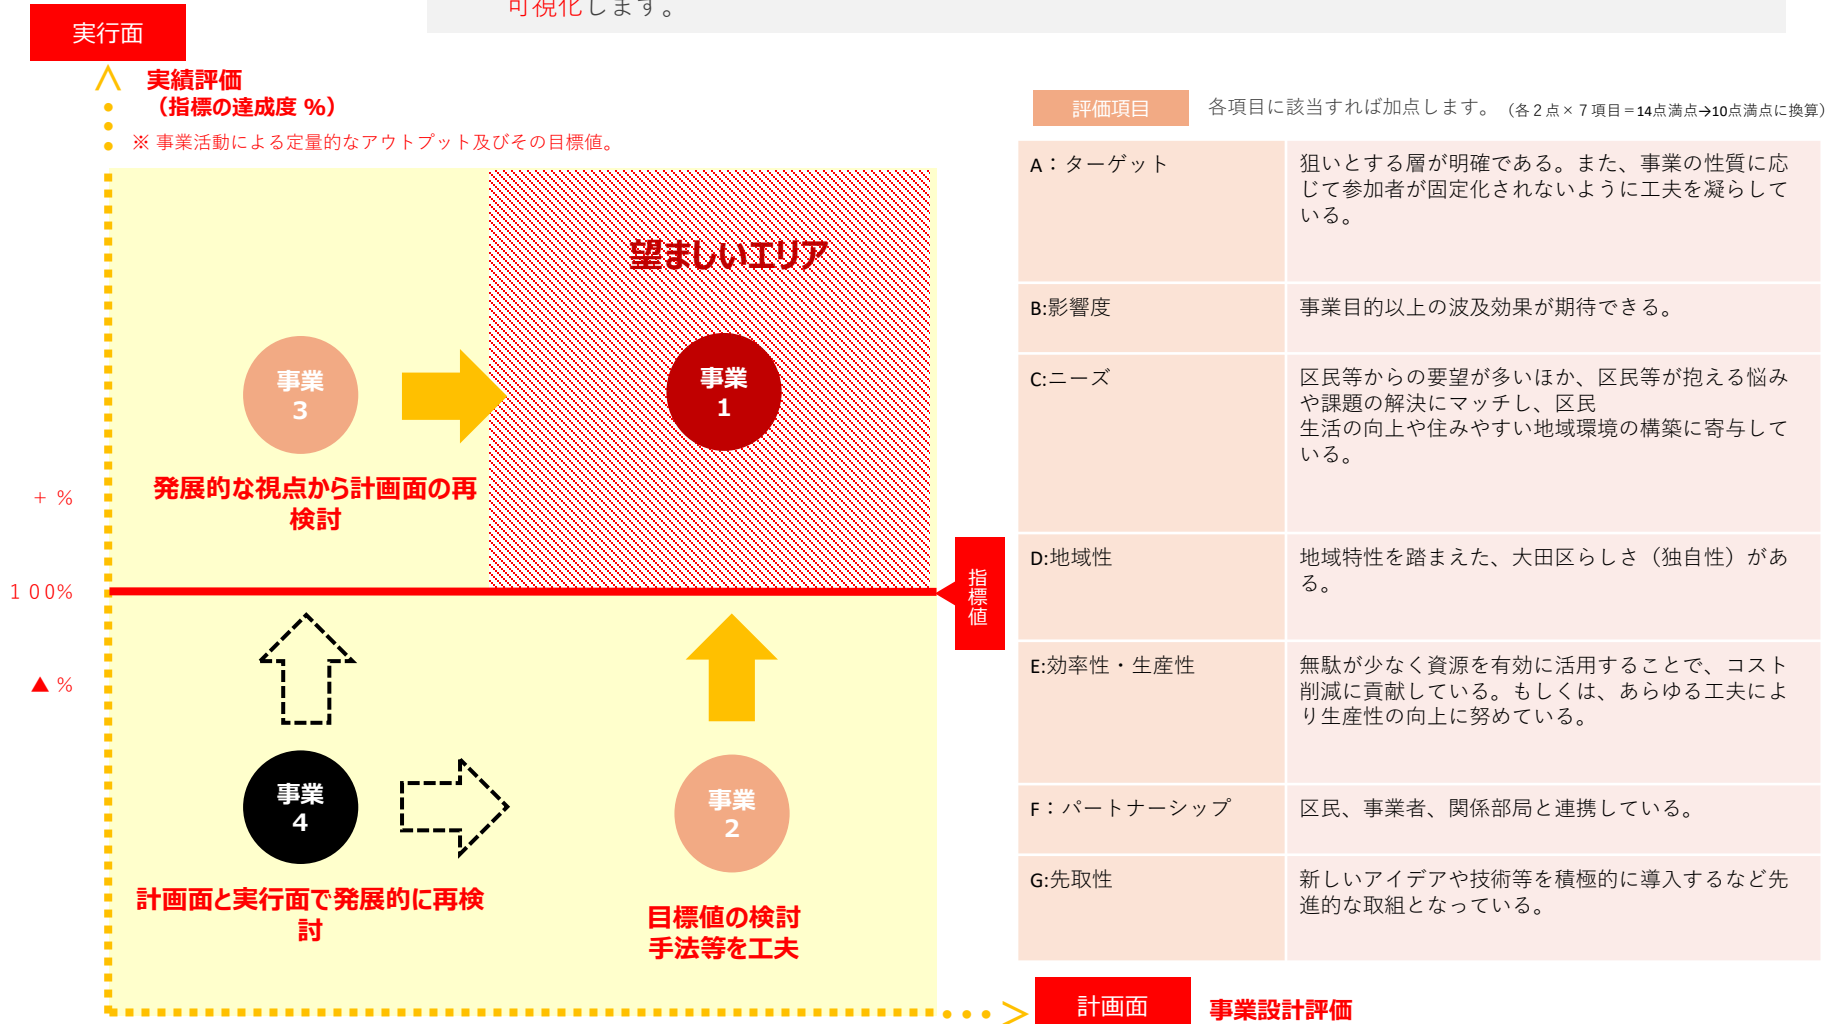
可視化します。

実行面

実績評価
（指標の達成度 %）
※ 事業活動による定量的なアウトプット及びその目標値。

望ましいエリア

事業
3

事業
1

発展的な視点から計画面の再検討

＋ %

１００%

指標値

▲ %

事業
4

事業
2

計画面と実行面で発展的に再検討

目標値の検討
手法等を工夫

評価項目 各項目に該当すれば加点します。（各２点×７項目＝14点満点→10点満点に換算）

| | |
|---|---|
| A：ターゲット | 狙いとする層が明確である。また、事業の性質に応じて参加者が固定化されないように工夫を凝らしている。 |
| B:影響度 | 事業目的以上の波及効果が期待できる。 |
| C:ニーズ | 区民等からの要望が多いほか、区民等が抱える悩みや課題の解決にマッチし、区民生活の向上や住みやすい地域環境の構築に寄与している。 |
| D:地域性 | 地域特性を踏まえた、大田区らしさ（独自性）がある。 |
| E:効率性・生産性 | 無駄が少なく資源を有効に活用することで、コスト削減に貢献している。もしくは、あらゆる工夫により生産性の向上に努めている。 |
| F：パートナーシップ | 区民、事業者、関係部局と連携している。 |
| G:先取性 | 新しいアイデアや技術等を積極的に導入するなど先進的な取組となっている。 |

計画面 事業設計評価